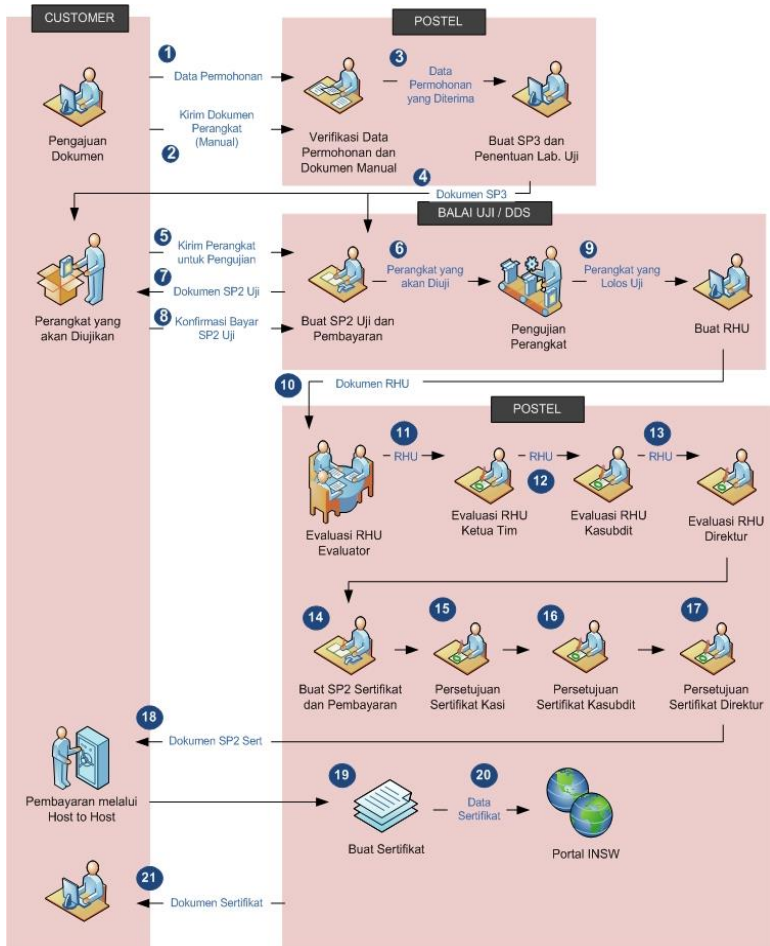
CUSTOMER

POSTEL

1 Data Permohonan

Pengajuan Dokumen

Kirim Dokumen Perangkat (Manual)

2

3 Data Permohonan yang Diterima

Verifikasi Data Permohonan dan Dokumen Manual

Buat SP3 dan Penentuan Lab. Uji

4 Dokumen SP3

BALAI UJI / DDS

5 Kirim Perangkat untuk Pengujian

6 Perangkat yang akan Diuji

9 Perangkat yang Lolos Uji

7 Dokumen SP2 Uji

8 Konfirmasi Bayar SP2 Uji

Perangkat yang akan Diujikan

Buat SP2 Uji dan Pembayaran

Pengujian Perangkat

Buat RHU

10 Dokumen RHU

POSTEL

11 RHU

RHU

12

13 RHU

Evaluasi RHU Evaluator

Evaluasi RHU Ketua Tim

Evaluasi RHU Kasubdit

Evaluasi RHU Direktur

14

15

16

17

Buat SP2 Sertifikat dan Pembayaran

Persetujuan Sertifikat Kasi

Persetujuan Sertifikat Kasubdit

Persetujuan Sertifikat Direktur

18 Dokumen SP2 Sert

Pembayaran melalui Host to Host

19

20 Data Sertifikat

Buat Sertifikat

Portal INSW

21 Dokumen Sertifikat